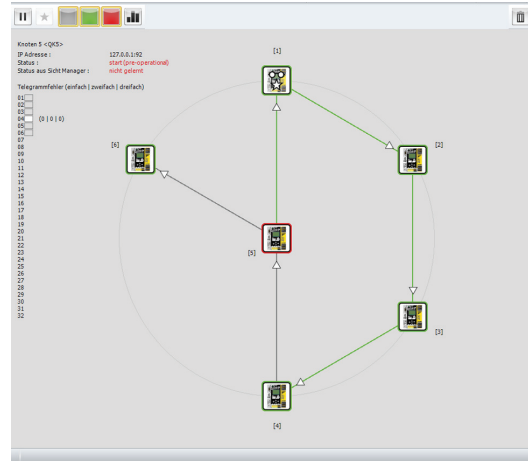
Knoten 5 <QK5>

IP Adresse : 127.0.0.1:92
Status : start (pre-operational)
Status aus Sicht Manager : nicht gelernt

Telegrammfehler (einfach | zweifach | dreifach)

01
02
03
04 [0 | 0 | 0]
05
06
07
08
09
10
11
12
13
14
15
16
17
18
19
20
21
22
23
24
25
26
27
28
29
30
31
32

[1]
[2]
[3]
[4]
[5]
[6]